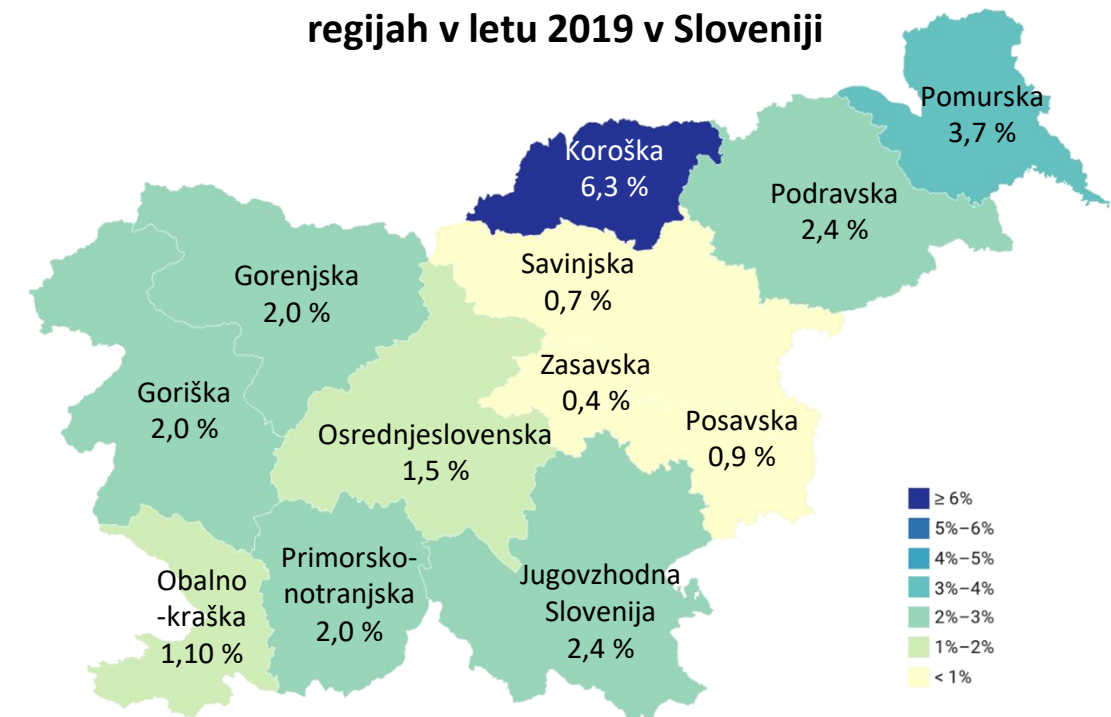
regijah v letu 2019 v Sloveniji

Pomurska
3,7 %

Koroška
6,3 %

Podravska
2,4 %

Savinjska
0,7 %

Gorenjska
2,0 %

Zasavska
0,4 %

Goriška
2,0 %

Posavska
0,9 %

Osrednjeslovenska
1,5 %

Primorsko-notranjska
2,0 %

Obalno-kraška
1,10 %

Jugovzhodna Slovenija
2,4 %

≥ 6%
5%–6%
4%–5%
3%–4%
2%–3%
1%–2%
< 1%